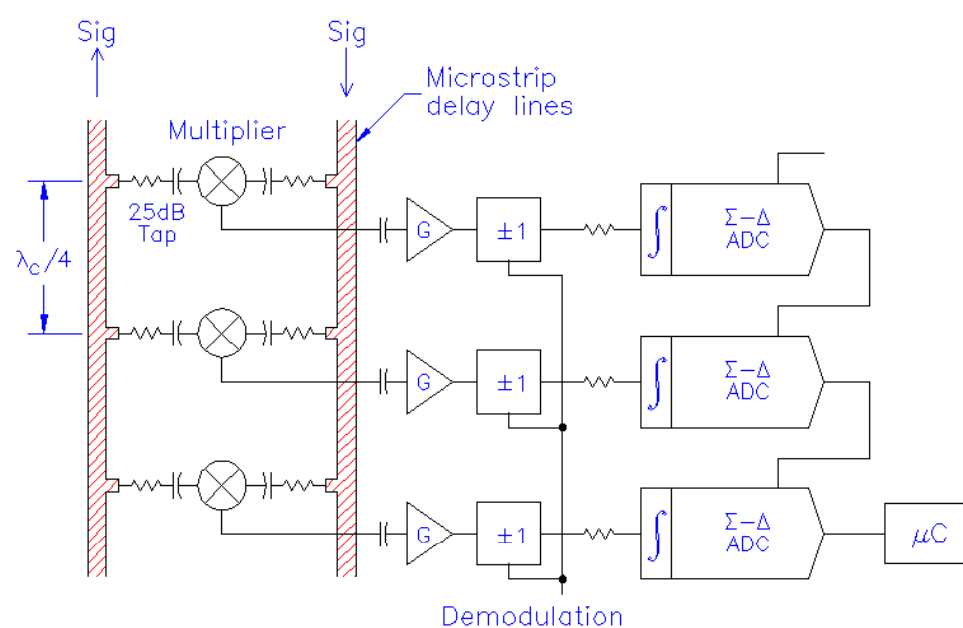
Sig

Sig

Microstrip delay lines

Multiplier

25dB Tap

$\lambda_c/4$

G

$\pm1$

$\int$

$\Sigma-\Delta$ ADC

G

$\pm1$

$\int$

$\Sigma-\Delta$ ADC

G

$\pm1$

$\int$

$\Sigma-\Delta$ ADC

$\mu C$

Demodulation